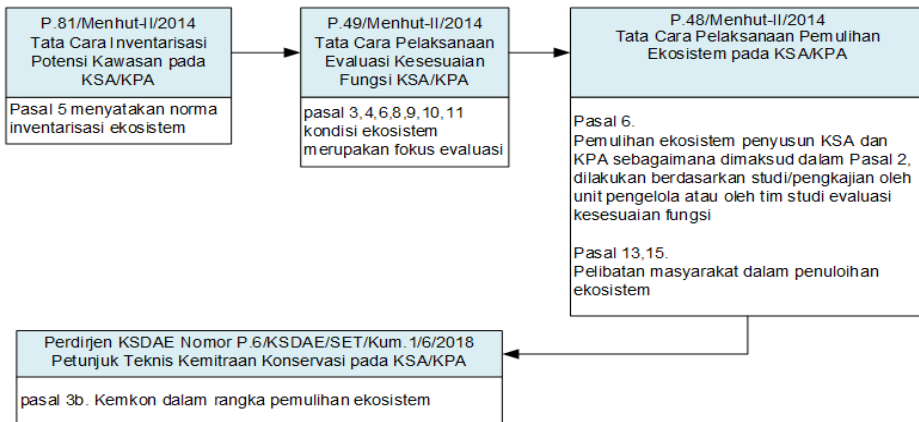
P.81/Menhut-II/2014
Tata Cara Inventarisasi Potensi Kawasan pada KSA/KPA

Pasal 5 menyatakan norma inventarisasi ekosistem

P.49/Menhut-II/2014
Tata Cara Pelaksanaan Evaluasi Kesesuaian Fungsi KSA/KPA

pasal 3,4,6,8,9,10,11 kondisi ekosistem merupakan fokus evaluasi

P.48/Menhut-II/2014
Tata Cara Pelaksanaan Pemulihan Ekosistem pada KSA/KPA

Pasal 6.
Pemulihan ekosistem penyusun KSA dan KPA sebagaimana dimaksud dalam Pasal 2, dilakukan berdasarkan studi/pengkajian oleh unit pengelola atau oleh tim studi evaluasi kesesuaian fungsi

Pasal 13,15.
Pelibatan masyarakat dalam penuloihan ekosistem

Perdirjen KSDAE Nomor P.6/KSDAE/SET/Kum.1/6/2018
Petunjuk Teknis Kemitraan Konservasi pada KSA/KPA

pasal 3b. Kemkon dalam rangka pemulihan ekosistem